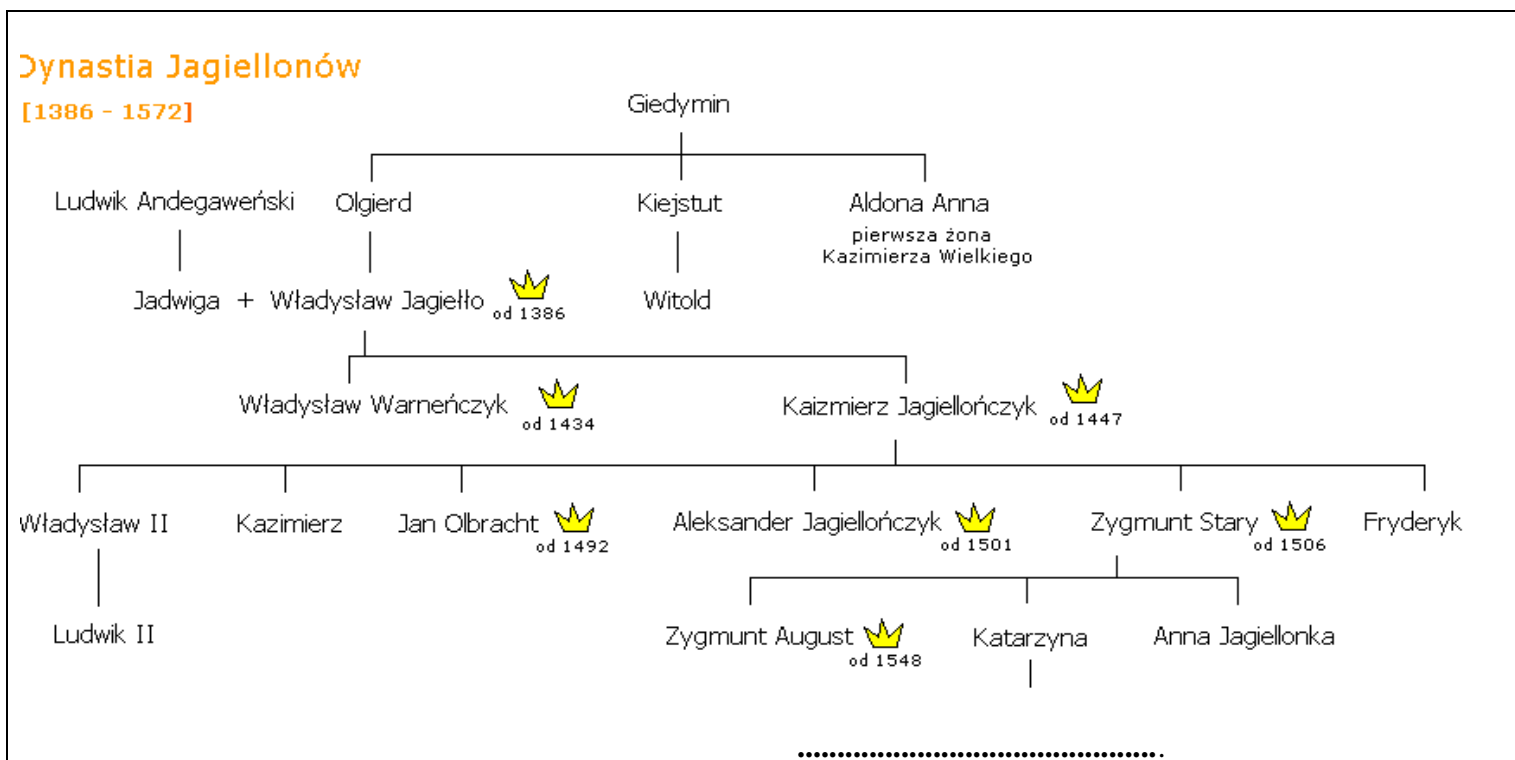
Dynastia Jagiellonów
[1386 - 1572]

Giedymin

Ludwik Andegaweński
Olgierd
Kiejstut
Aldona Anna
pierwsza żona Kazimierza Wielkiego

Jadwiga + Władysław Jagiełło od 1386
Witold

Władysław Warneńczyk od 1434
Kaizmierz Jagiellończyk od 1447

Władysław II
Kazimierz
Jan Olbracht od 1492
Aleksander Jagiellończyk od 1501
Zygmunt Stary od 1506
Fryderyk

Ludwik II

Zygmunt August od 1548
Katarzyna
Anna Jagiellonka

.......................................